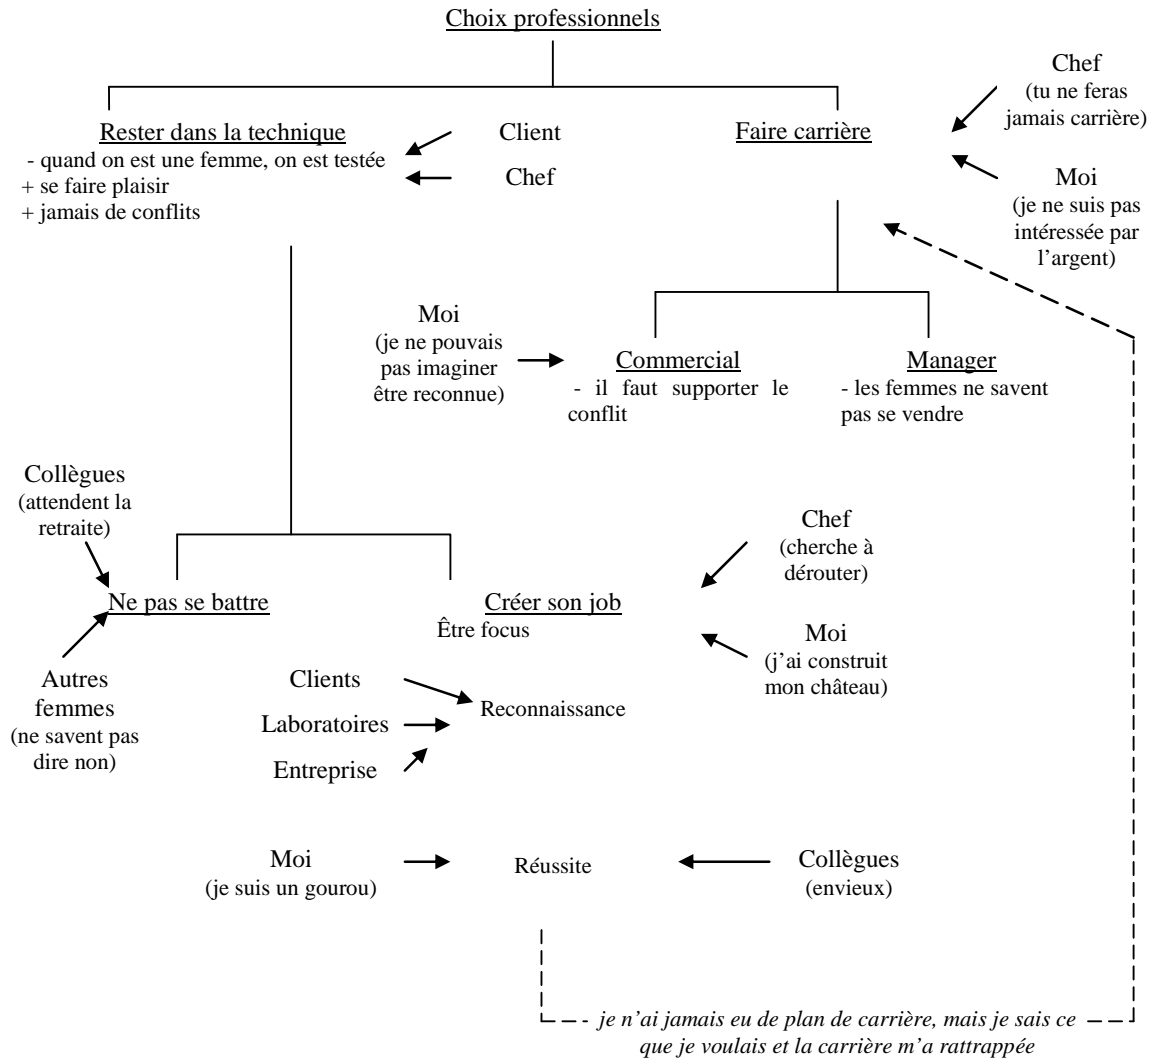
Choix professionnels

Rester dans la technique
- quand on est une femme, on est testée
+ se faire plaisir
+ jamais de conflits

Client

Chef

Faire carrière

Chef
(tu ne feras jamais carrière)

Moi
(je ne suis pas intéressée par l'argent)

Moi
(je ne pouvais pas imaginer être reconnue)

Commercial
- il faut supporter le conflit

Manager
- les femmes ne savent pas se vendre

Collègues
(attendent la retraite)

Ne pas se battre

Autres femmes
(ne savent pas dire non)

Créer son job
Être focus

Chef
(cherche à dérouter)

Moi
(j'ai construit mon château)

Clients

Laboratoires

Entreprise

Reconnaissance

Moi
(je suis un gourou)

Réussite

Collègues
(envieux)

je n'ai jamais eu de plan de carrière, mais je sais ce que je voulais et la carrière m'a rattrapée